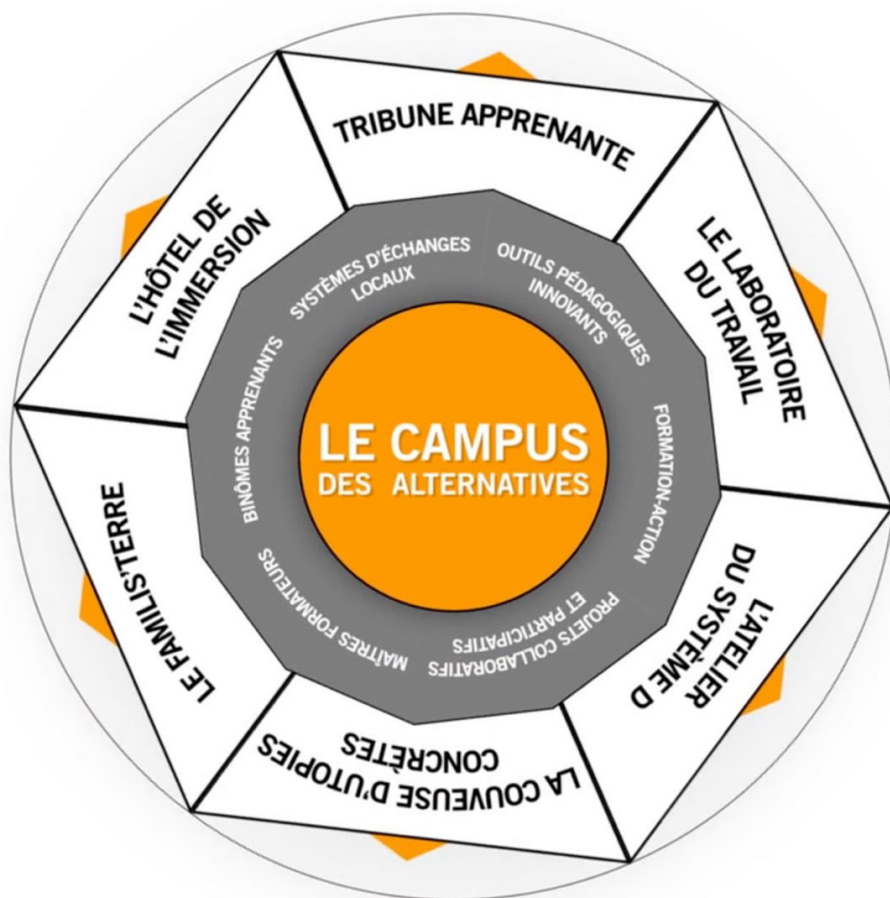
TRIBUNE APPRENANTE

LE LABORATOIRE DU TRAVAIL

L'ATELIER DU SYSTÈME D

LA COUVEUSE D'UTOPIES CONCRÈTES

LE FAMILIS'TERRE

L'HÔTEL DE L'IMMERSION

SYSTÈMES D'ÉCHANGES LOCAUX

OUTILS PÉDAGOGIQUES INNOVANTS

FORMATION-ACTION

PROJETS COLLABORATIFS ET PARTICIPATIFS

MAÎTRES FORMATEURS

BINÔMES APPRENANTS

LE CAMPUS DES ALTERNATIVES